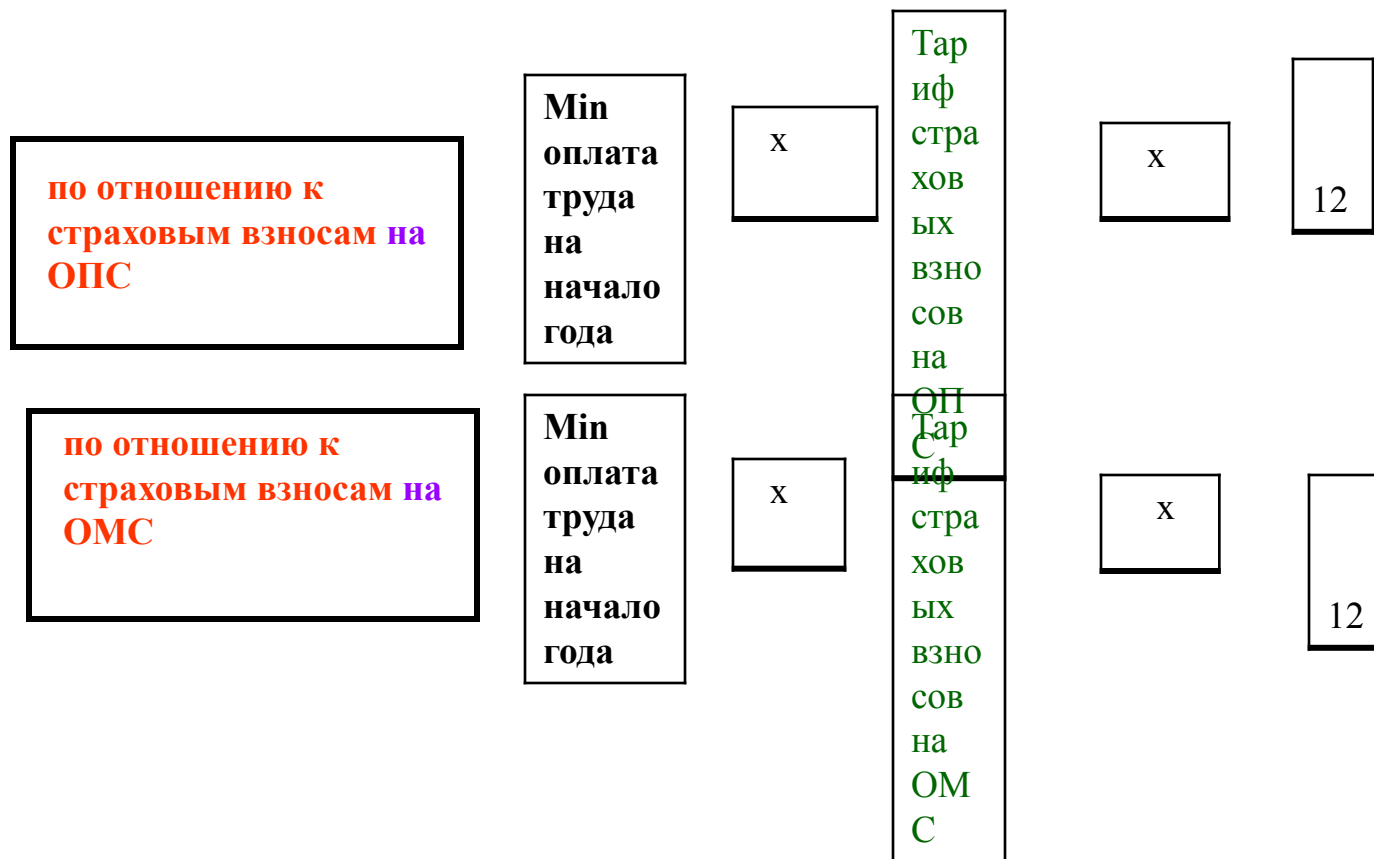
по отношению к страховым взносам на ОПС

Min оплата труда на начало года

x

Тариф страховых взносов на ОПС

x

12

по отношению к страховым взносам на ОМС

Min оплата труда на начало года

x

Тариф страховых взносов на ОМС

x

12